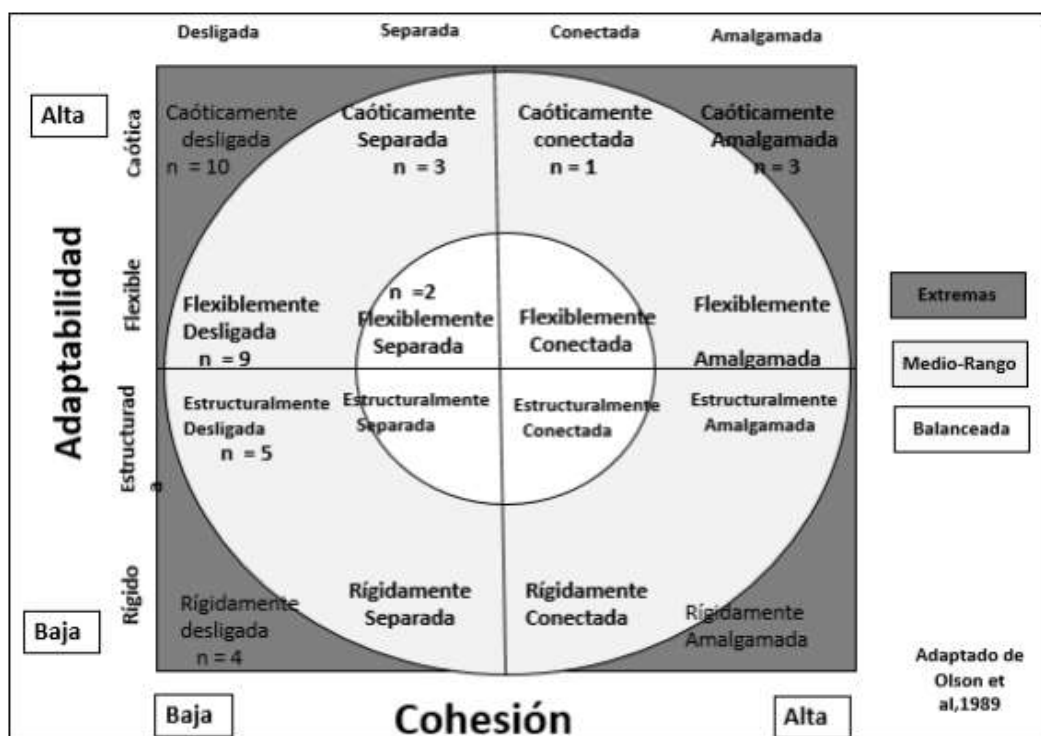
Desligada Separada Conectada Amalgamada

Alta

Adaptabilidad

Caótica

Caóticamente desligada n = 10

Caóticamente Separada n = 3

Caóticamente conectada n = 1

Caóticamente Amalgamada n = 3

Flexible

Flexiblemente Desligada n = 9

n =2 Flexiblemente Separada

Flexiblemente Conectada

Flexiblemente Amalgamada

Estructurad a

Estructuralmente Desligada n = 5

Estructuralmente Separada

Estructuralmente Conectada

Estructuralmente Amalgamada

Rígido

Rígidamente desligada n = 4

Rígidamente Separada

Rígidamente Conectada

Rígidamente Amalgamada

Baja

Extremas

Medio-Rango

Balanceada

Adaptado de Olson et al,1989

Baja Cohesión Alta